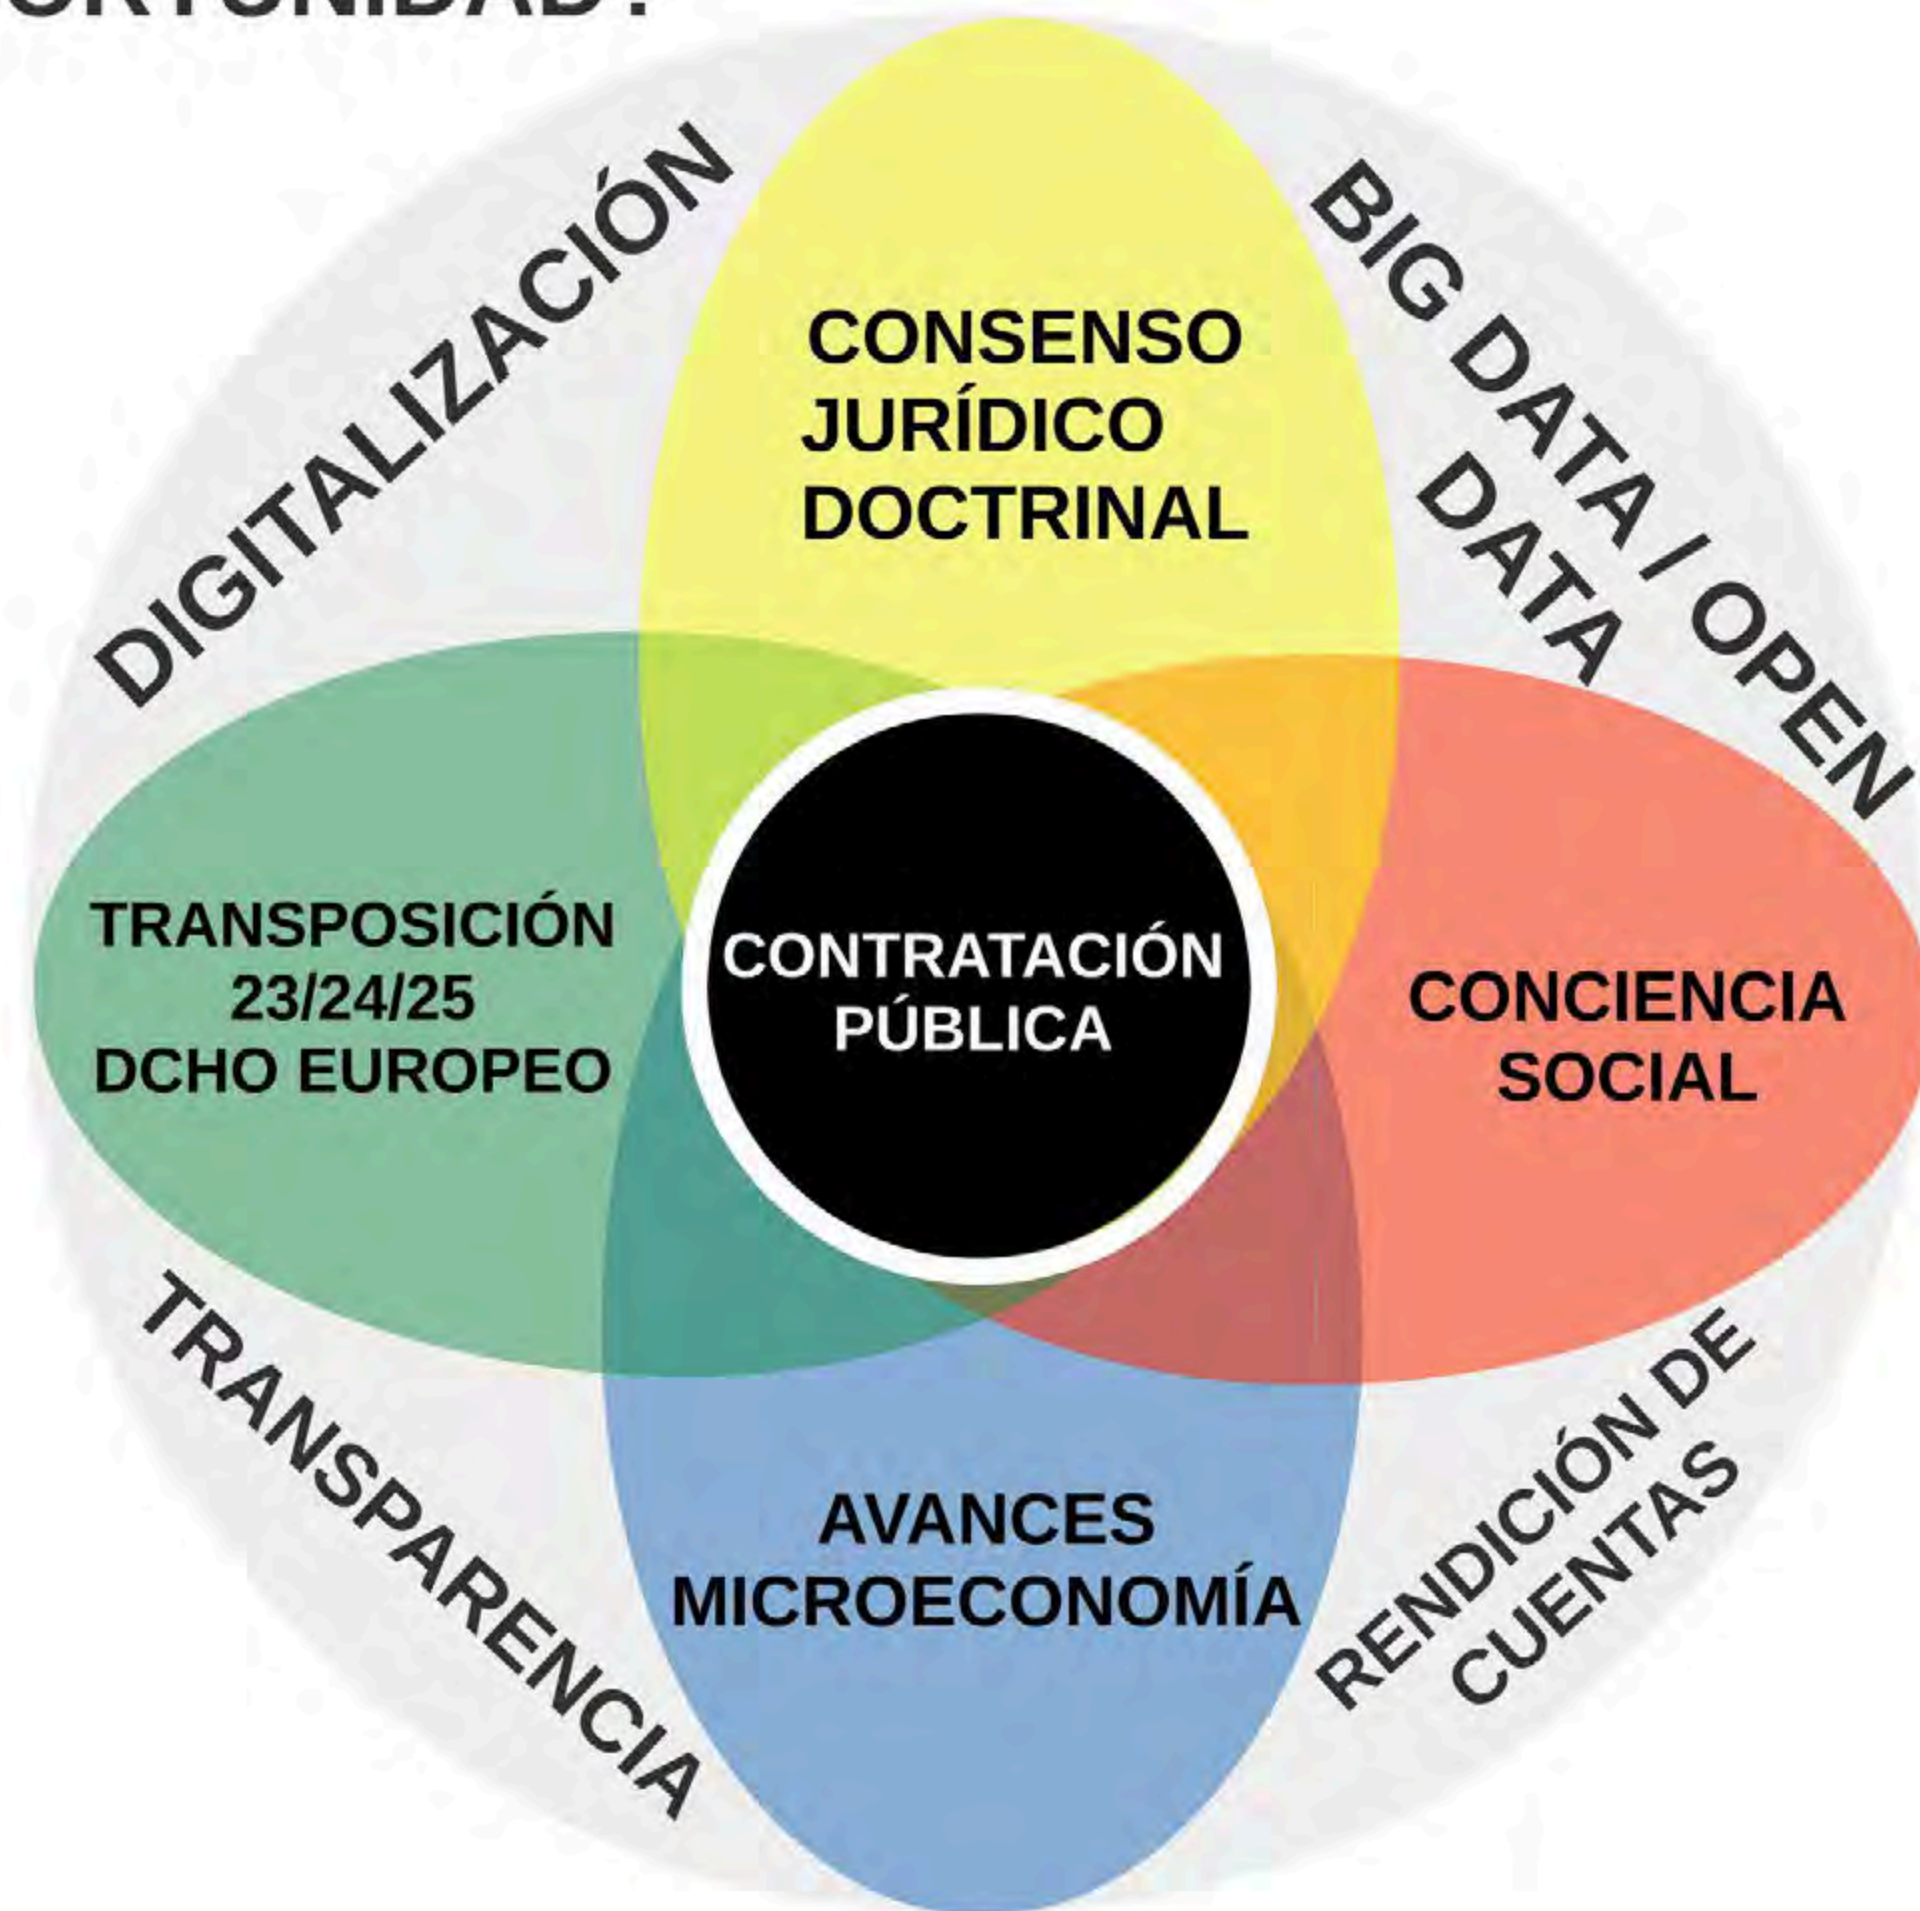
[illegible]RTUNIDAD?

DIGITALIZACIÓN

BIG DATA / OPEN DATA

CONSENSO JURÍDICO DOCTRINAL

TRANSPOSICIÓN 23/24/25 DCHO EUROPEO

CONTRATACIÓN PÚBLICA

CONCIENCIA SOCIAL

AVANCES MICROECONOMÍA

TRANSPARENCIA

RENDICIÓN DE CUENTAS